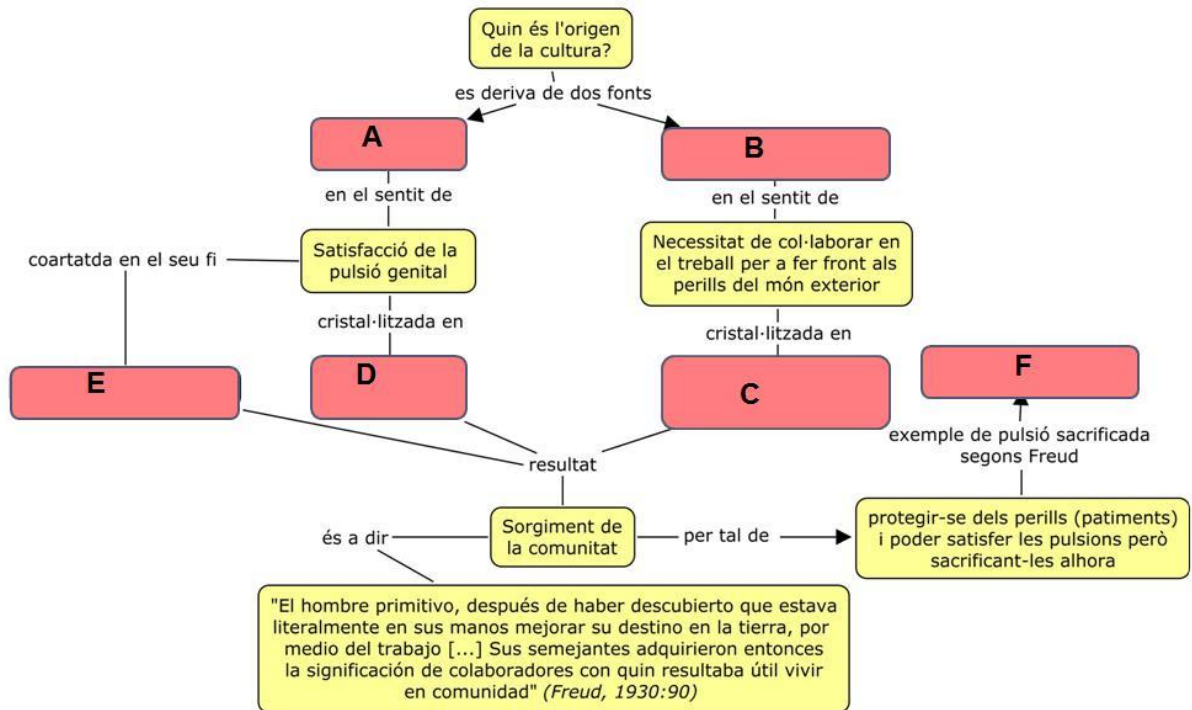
Quin és l'origen de la cultura?

es deriva de dos fonts

A

B

en el sentit de

en el sentit de

coartatda en el seu fi

Satisfacció de la pulsió genital

Necessitat de col·laborar en el treball per a fer front als perills del món exterior

cristal·litzada en

cristal·litzada en

E

D

C

F

exemple de pulsió sacrificada segons Freud

resultat

és a dir

Sorgiment de la comunitat

per tal de

protegir-se dels perills (patiments) i poder satisfer les pulsions però sacrificant-les alhora

"El hombre primitivo, después de haber descubierto que estava literalmente en sus manos mejorar su destino en la tierra, por medio del trabajo [...] Sus semejantes adquirieron entonces la significación de colaboradores con quin resultaba útil vivir en comunidad" (Freud, 1930:90)